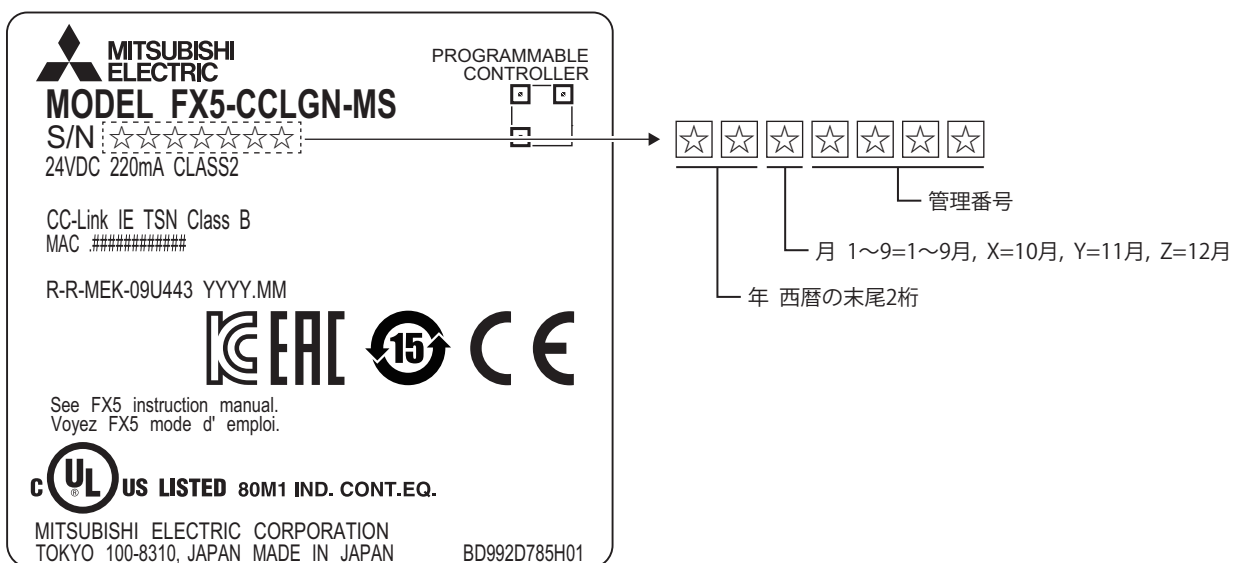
MITSUBISHI ELECTRIC

PROGRAMMABLE CONTROLLER

MODEL FX5-CCLGN-MS

S/N ☆☆☆☆☆☆☆

24VDC 220mA CLASS2

CC-Link IE TSN Class B

MAC ############

R-R-MEK-09U443 YYYY.MM

15

See FX5 instruction manual.
Voyez FX5 mode d' emploi.

c UL US LISTED 80M1 IND. CONT.EQ.

MITSUBISHI ELECTRIC CORPORATION
TOKYO 100-8310, JAPAN MADE IN JAPAN

BD992D785H01

☆☆☆☆☆☆☆

管理番号

月 1～9=1～9月, X=10月, Y=11月, Z=12月

年 西暦の末尾2桁